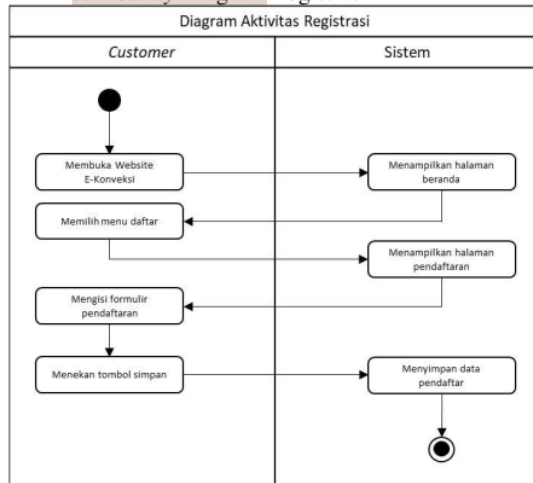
Diagram Aktivitas Registrasi

Customer

Sistem

Membuka Website E-Konveksi

Menampilkan halaman beranda

Memilih menu daftar

Menampilkan halaman pendaftaran

Mengisi formulir pendaftaran

Menekan tombol simpan

Menyimpan data pendaftar